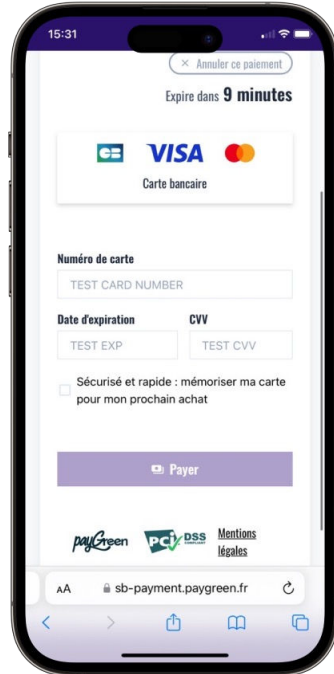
15:31

× Annuler ce paiement

Expire dans 9 minutes

VISA

Carte bancaire

Numéro de carte

TEST CARD NUMBER

Date d'expiration

TEST EXP

CVV

TEST CVV

Sécurisé et rapide : mémoriser ma carte pour mon prochain achat

Payer

payGreen

PCI DSS COMPLIANT

Mentions légales

AA sb-payment.paygreen.fr